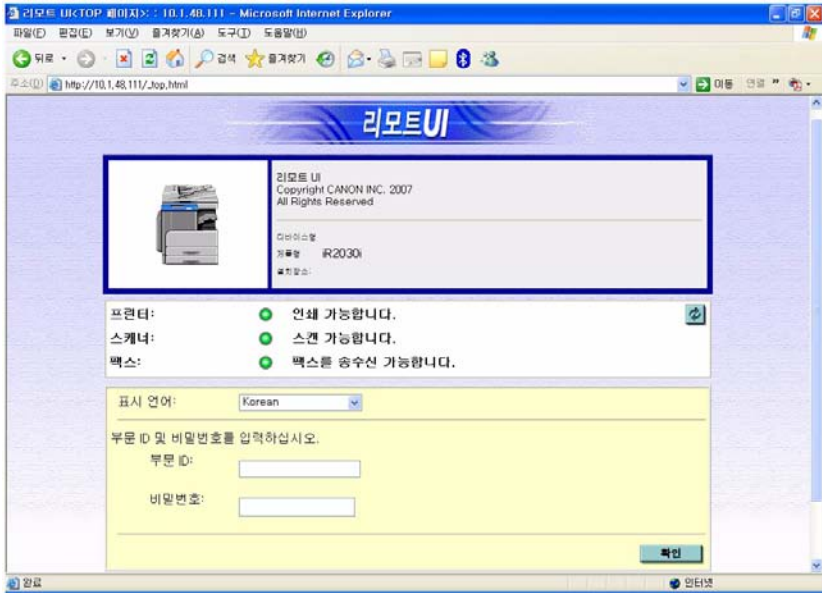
리모트 UI<TOP 페이지>: : 10.1.48.111 - Microsoft Internet Explorer

파일(F) 편집(E) 보기(V) 즐겨찾기(A) 도구(T) 도움말(H)

뒤로 · 검색 즐겨찾기

주소(D) http://10.1.48.111/_top.html 이동 연결 »

리모트UI

리모트 UI
Copyright CANON INC. 2007
All Rights Reserved

디바이스명
제품명 iR2030i
설치장소:

프린터: 인쇄 가능합니다.
스캐너: 스캔 가능합니다.
팩스: 팩스를 송수신 가능합니다.

표시 언어: Korean

부문 ID 및 비밀번호를 입력하십시오.
부문 ID:
비밀번호:

확인

완료 인터넷